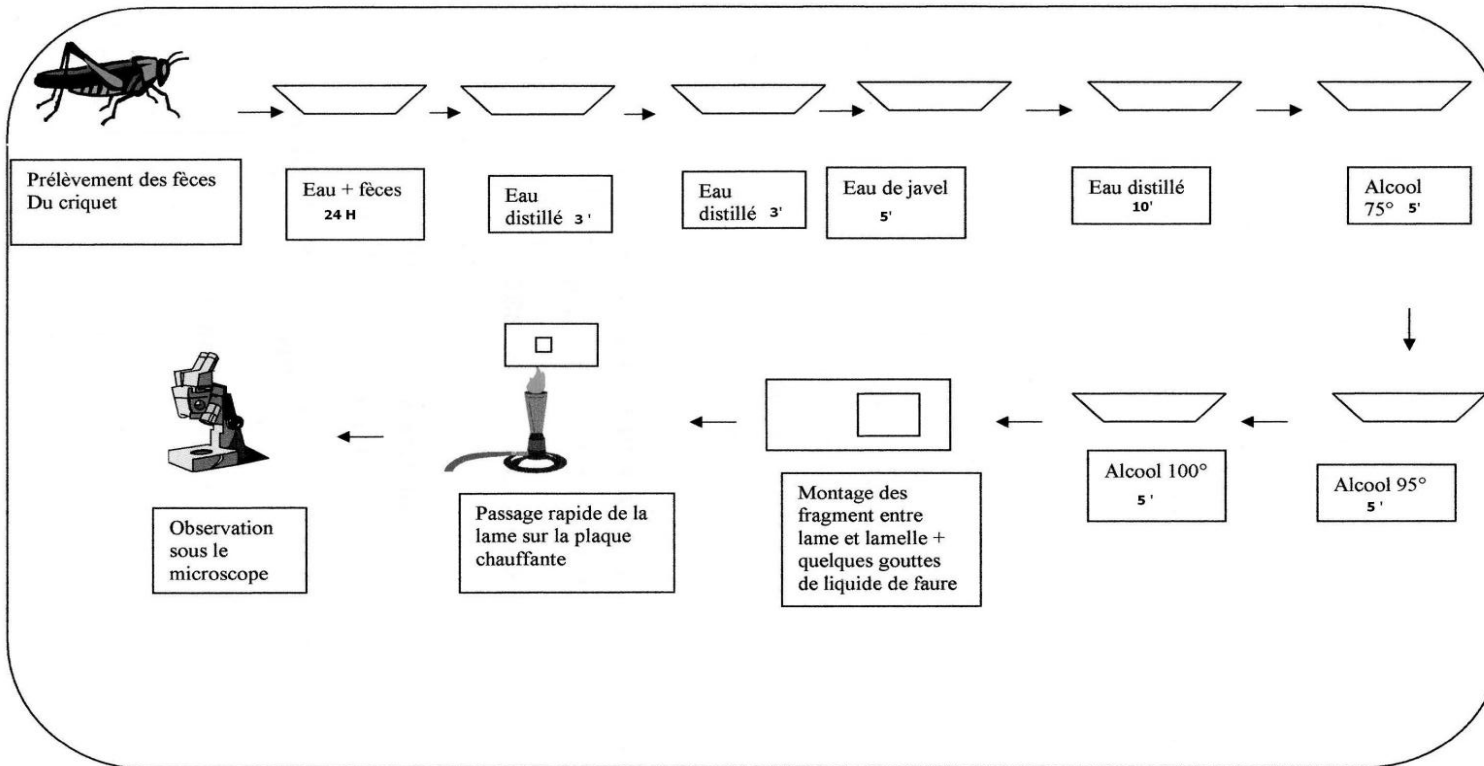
Prélèvement des fèces
Du criquet

Eau + fèces
24 H

Eau
distillé 3 '

Eau
distillé 3'

Eau de javel
5'

Eau distillé
10'

Alcool
75° 5'

Alcool 95°
5 '

Alcool 100°
5 '

Montage des fragment entre lame et lamelle + quelques gouttes de liquide de faure

Passage rapide de la lame sur la plaque chauffante

Observation sous le microscope